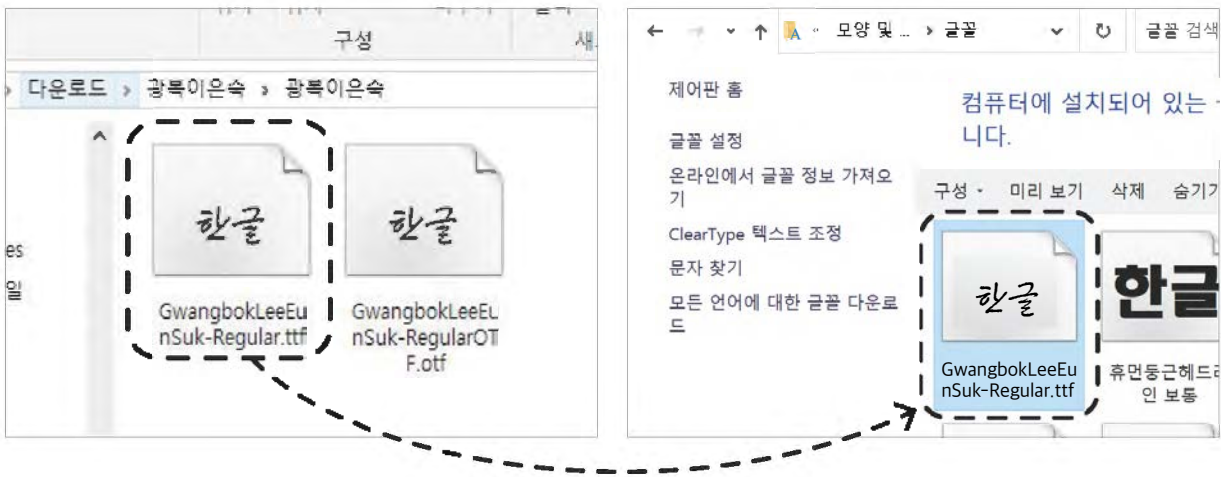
구성

새

다운로드 › 광복이은숙 › 광복이은숙

한글

GwangbokLeeEunSuk-Regular.ttf

한글

GwangbokLeeEunSuk-RegularOTF.otf

es

일

« 모양 및 ... › 글꼴

글꼴 검색

제어판 홈

글꼴 설정

온라인에서 글꼴 정보 가져오기

ClearType 텍스트 조정

문자 찾기

모든 언어에 대한 글꼴 다운로드

컴퓨터에 설치되어 있는 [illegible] 니다.

구성 ▾ 미리 보기 삭제 숨기기

한글

GwangbokLeeEunSuk-Regular.ttf

한글

휴먼둥근헤드라인 보통